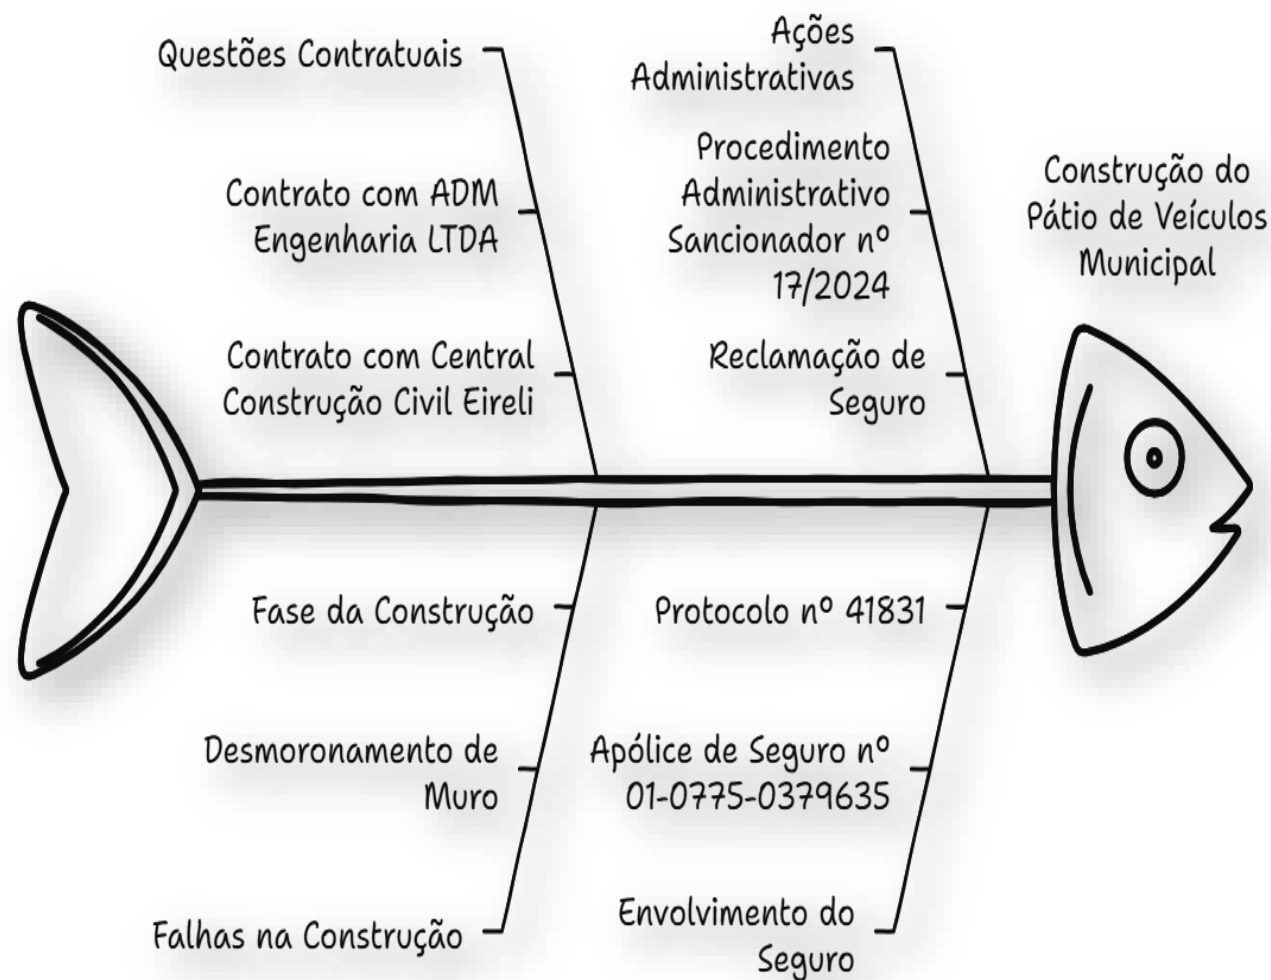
Questões Contratuais

Contrato com ADM Engenharia LTDA

Contrato com Central Construção Civil Eireli

Ações Administrativas

Procedimento Administrativo Sancionador nº 17/2024

Reclamação de Seguro

Construção do Pátio de Veículos Municipal

Fase da Construção

Desmoronamento de Muro

Falhas na Construção

Protocolo nº 41831

Apólice de Seguro nº 01-0775-0379635

Envolvimento do Seguro